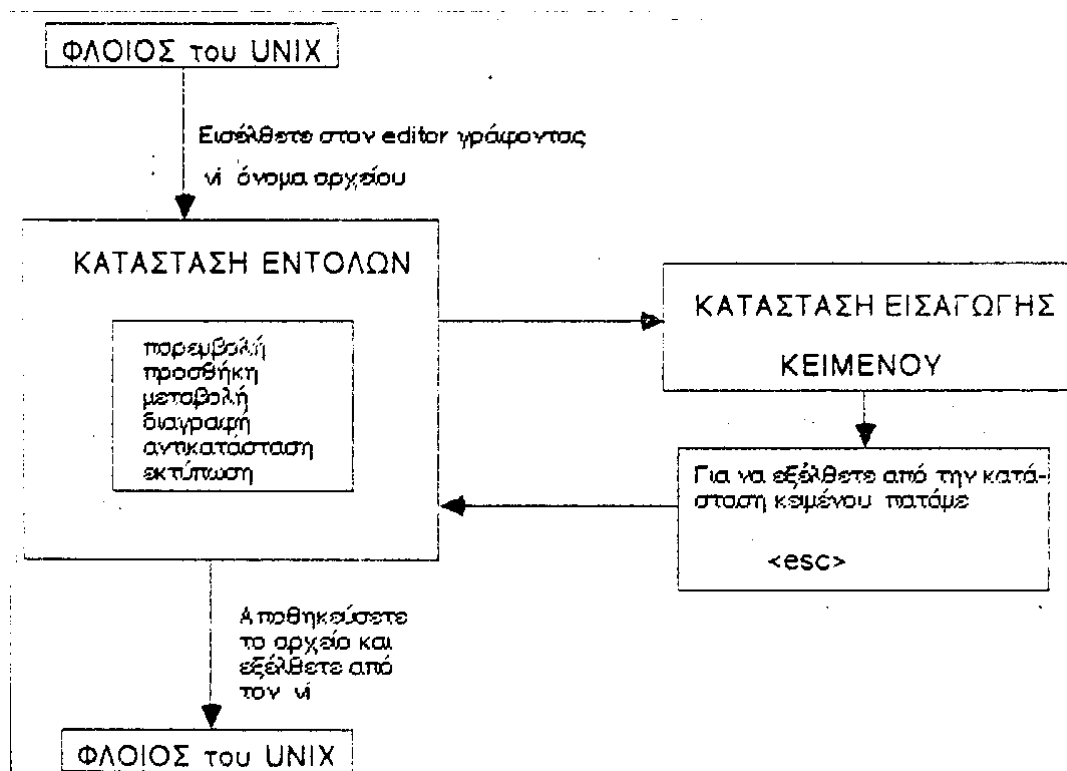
ΦΛΟΙΟΣ του UNIX

Εισέλθετε στον editor γράφοντας vi όνομα αρχείου

ΚΑΤΑΣΤΑΣΗ ΕΝΤΟΛΩΝ

παρεμβολή
προσθήκη
μεταβολή
διαγραφή
αντικατάσταση
εκτύπωση

ΚΑΤΑΣΤΑΣΗ ΕΙΣΑΓΩΓΗΣ ΚΕΙΜΕΝΟΥ

Για να εξέλθετε από την κατάσταση κειμένου πατάμε

<esc>

Αποθηκεύσετε το αρχείο και εξέλθετε από τον vi

ΦΛΟΙΟΣ του UNIX